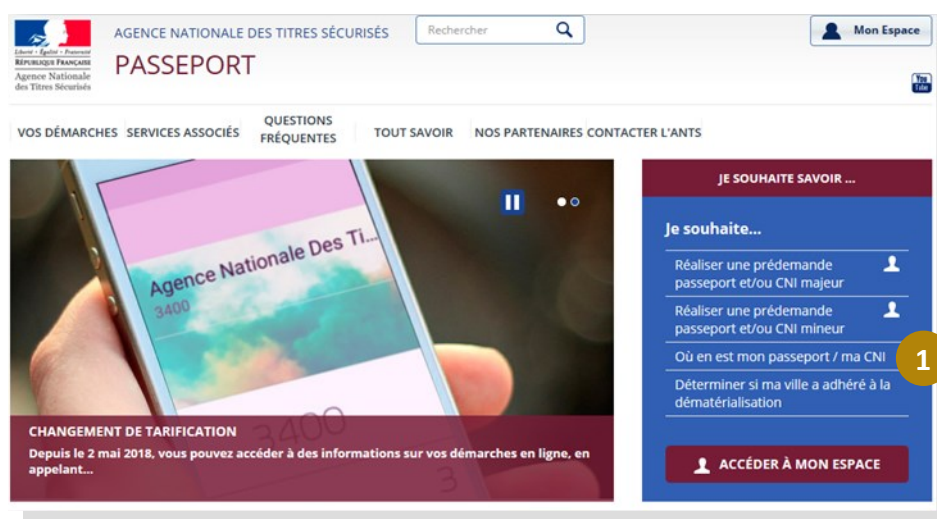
Liberté • Égalité • Fraternité
RÉPUBLIQUE FRANÇAISE
Agence Nationale des Titres Sécurisés

AGENCE NATIONALE DES TITRES SÉCURISÉS

PASSEPORT

Rechercher

Mon Espace

You Tube

VOS DÉMARCHES SERVICES ASSOCIÉS QUESTIONS FRÉQUENTES TOUT SAVOIR NOS PARTENAIRES CONTACTER L'ANTS

Agence Nationale Des Ti...
3400

3400

CHANGEMENT DE TARIFICATION
Depuis le 2 mai 2018, vous pouvez accéder à des informations sur vos démarches en ligne, en appelant...

JE SOUHAITE SAVOIR ...

Je souhaite...

Réaliser une prédemande passeport et/ou CNI majeur

Réaliser une prédemande passeport et/ou CNI mineur

Où en est mon passeport / ma CNI

1

Déterminer si ma ville a adhéré à la dématérialisation

ACCÉDER À MON ESPACE